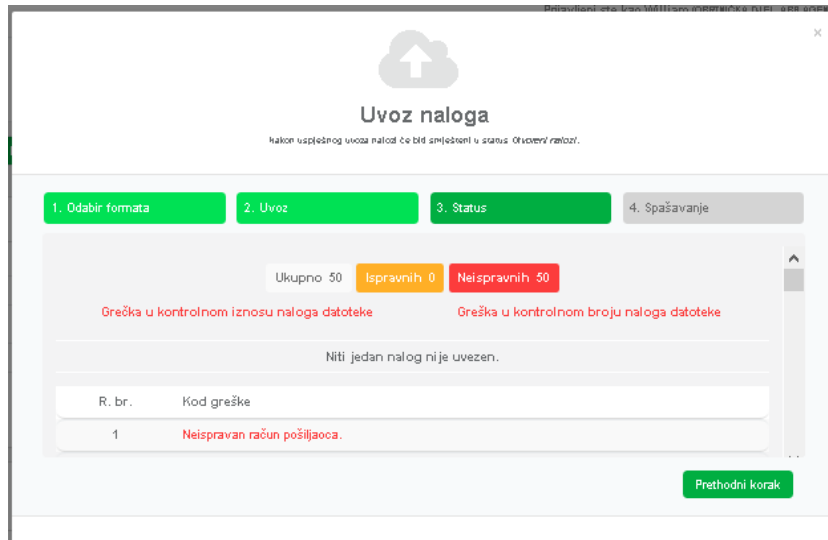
Prijavljeni ste kao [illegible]

×

Uvoz naloga

Nakon uspješnog uvoza nalozi će biti smješteni u status *Otvoreni nalozi*.

1. Odabir formata
2. Uvoz
3. Status
4. Spašavanje

Ukupno 50
Ispravnih 0
Neispravnih 50

Grečka u kontrolnom iznosu naloga datoteke
Greška u kontrolnom broju naloga datoteke

Niti jedan nalog nije uvezen.

| R. br. | Kod greške |
|---|---|
| 1 | Neispravan račun pošiljaoca. |

Prethodni korak